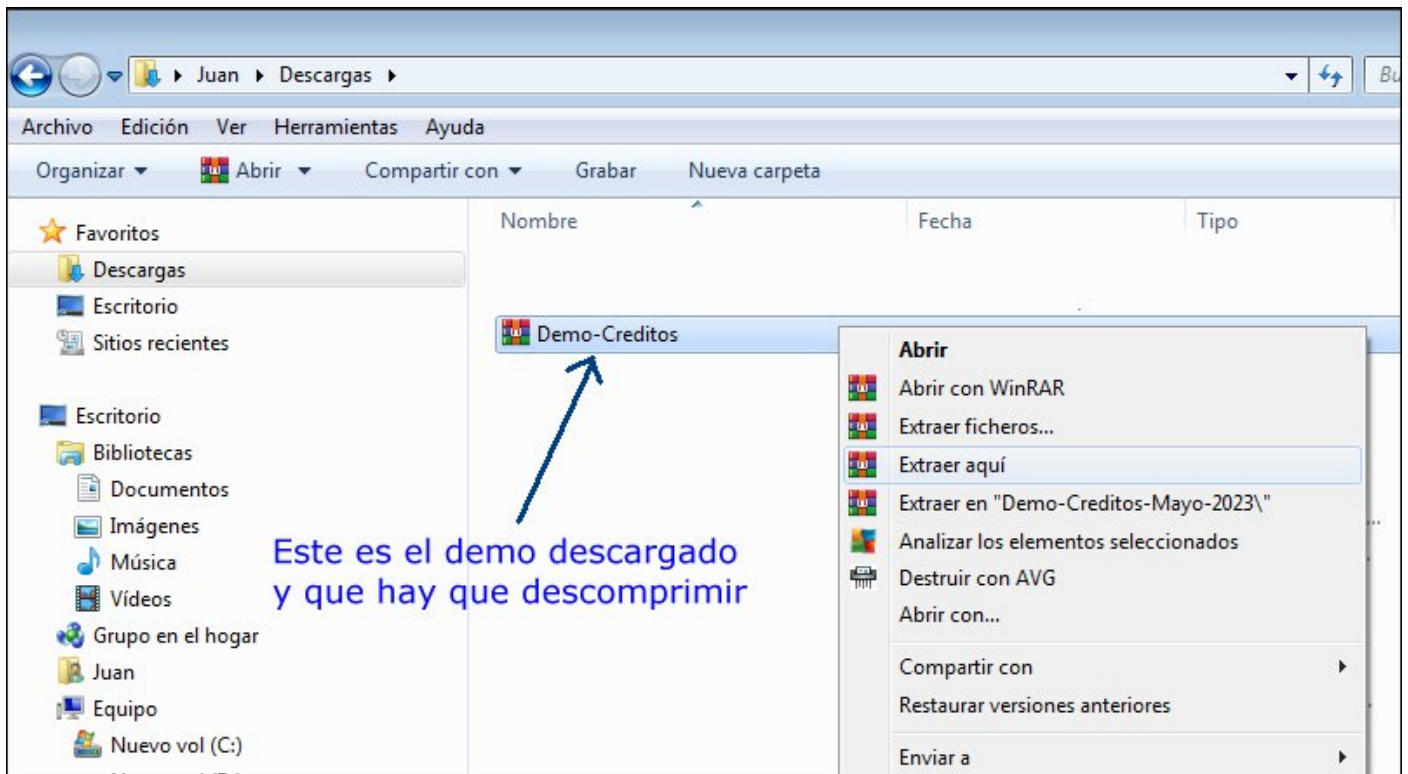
Juan ▸ Descargas ▸

Bu

Archivo Edición Ver Herramientas Ayuda

Organizar ▾ Abrir ▾ Compartir con ▾ Grabar Nueva carpeta

Favoritos
Descargas
Escritorio
Sitios recientes

Escritorio
Bibliotecas
Documentos
Imágenes
Música
Vídeos
Grupo en el hogar
Juan
Equipo
Nuevo vol (C:)

Nombre | Fecha | Tipo

Demo-Creditos

Este es el demo descargado y que hay que descomprimir

Abrir
Abrir con WinRAR
Extraer ficheros...
Extraer aquí
Extraer en "Demo-Creditos-Mayo-2023\"
Analizar los elementos seleccionados
Destruir con AVG
Abrir con...
Compartir con
Restaurar versiones anteriores
Enviar a